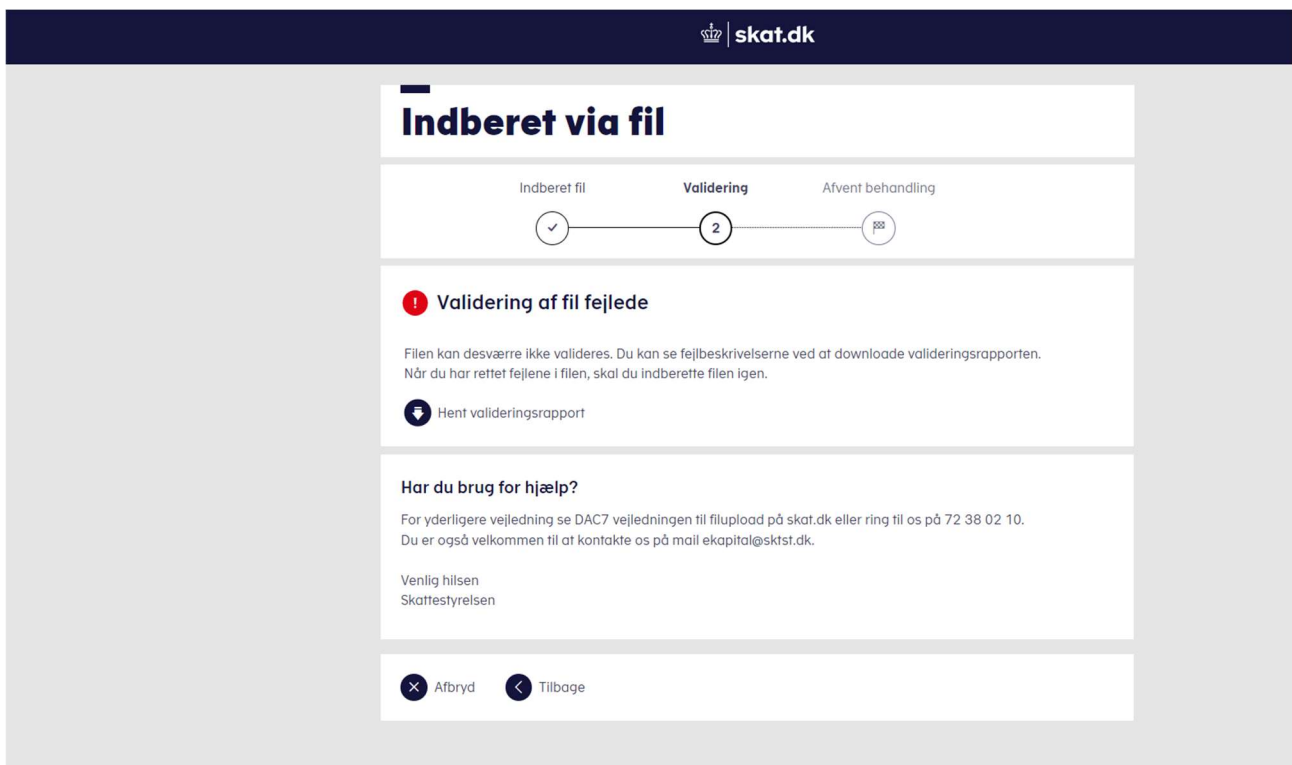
skat.dk

Indberet via fil

Indberet fil
Validering
Afvent behandling

2

Validering af fil fejlede

Filen kan desværre ikke valideres. Du kan se fejlbeskrivelserne ved at downloade valideringsrapporten. Når du har rettet fejlene i filen, skal du indberette filen igen.

Hent valideringsrapport

Har du brug for hjælp?

For yderligere vejledning se DAC7 vejledningen til filupload på skat.dk eller ring til os på 72 38 02 10. Du er også velkommen til at kontakte os på mail ekapital@sktst.dk.

Venlig hilsen
Skattestyrelsen

Afbryd
Tilbage